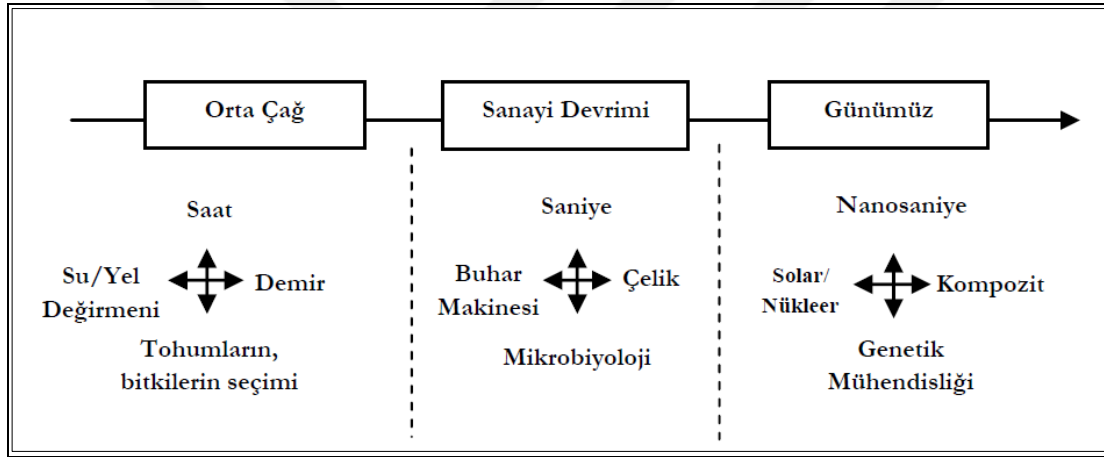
Orta Çağ

Sanayi Devrimi

Günümüz

Saat

Su/Yel Değirmeni

Demir

Tohumların, bitkilerin seçimi

Saniye

Buhar Makinesi

Çelik

Mikrobiyoloji

Nanosaniye

Solar/ Nükleer

Kompozit

Genetik Mühendisliği